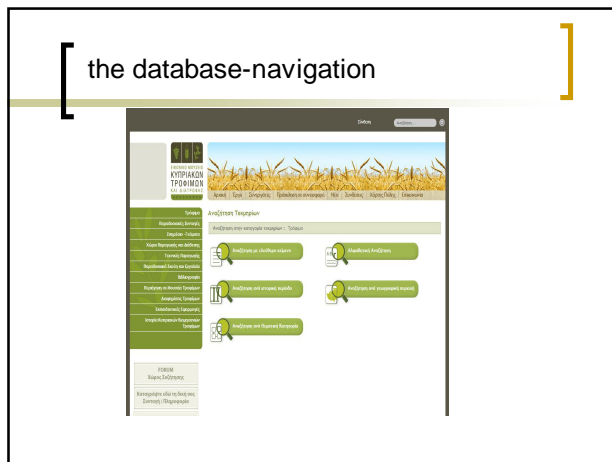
the database-navigation

Σύνδεση

ΚΥΠΡΙΑΚΩΝ ΤΡΟΦΙΜΩΝ

Αρχική | Έργο | Συνεργάτες | Πρόσκληση σε συνεργασία | Νέα | Σύνδεσμοι | Χάρτης Πύλης | Επικοινωνία

Αναζήτηση Τεκμηρίων

Αναζήτηση στην κατηγορία τεκμηρίων | Τρόφιμα

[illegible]

FORUM
Χώρος Συζήτησης